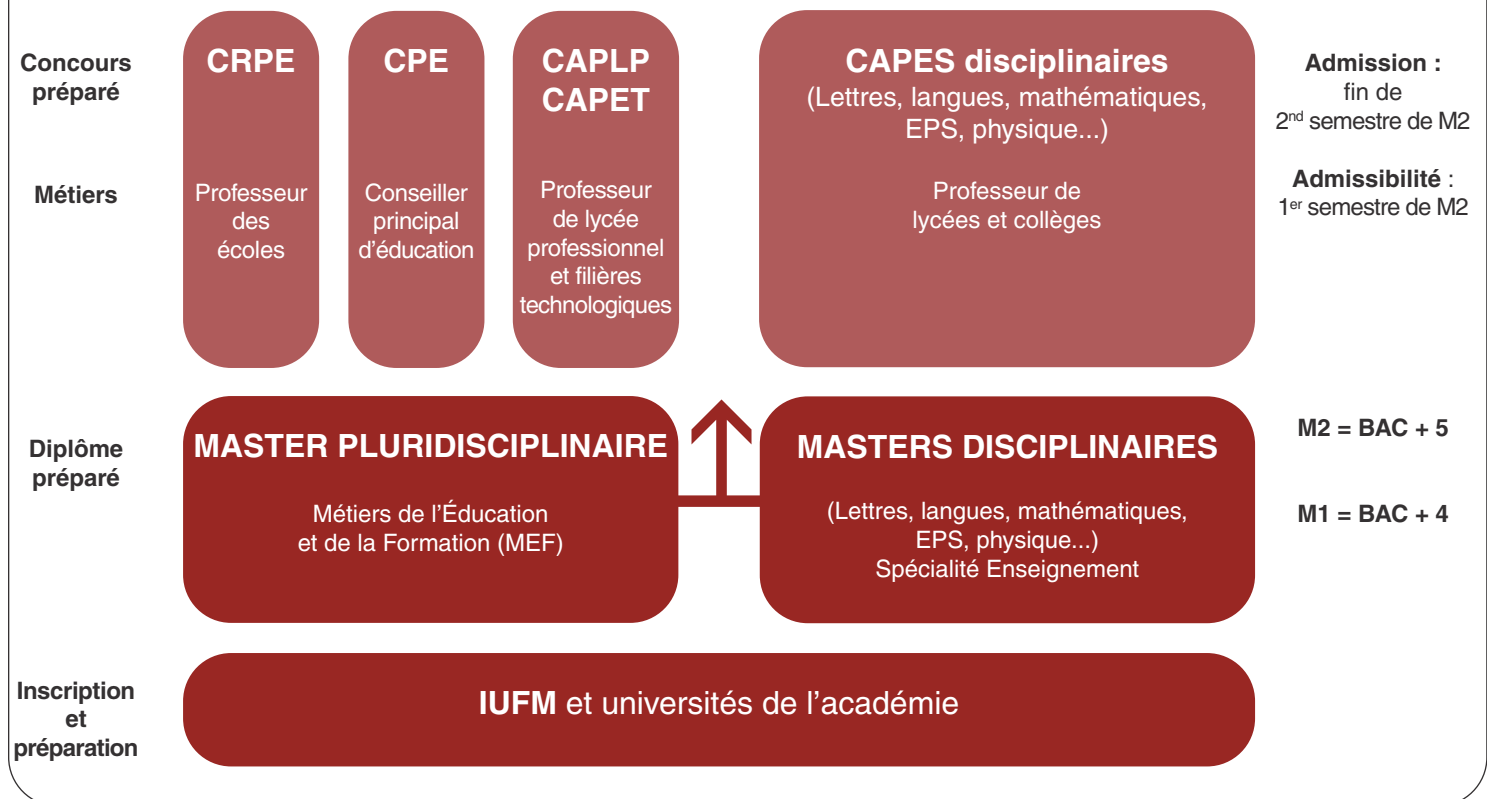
Concours préparé

CRPE

CPE

CAPLP
CAPET

CAPES disciplinaires
(Lettres, langues, mathématiques, EPS, physique...)

Admission : fin de $2^{nd}$ semestre de M2

Métiers

Professeur des écoles

Conseiller principal d'éducation

Professeur de lycée professionnel et filières technologiques

Professeur de lycées et collèges

Admissibilité : $1^{er}$ semestre de M2

Diplôme préparé

MASTER PLURIDISCIPLINAIRE
Métiers de l'Éducation et de la Formation (MEF)

MASTERS DISCIPLINAIRES
(Lettres, langues, mathématiques, EPS, physique...)
Spécialité Enseignement

M2 = BAC + 5

M1 = BAC + 4

Inscription et préparation

IUFM et universités de l'académie